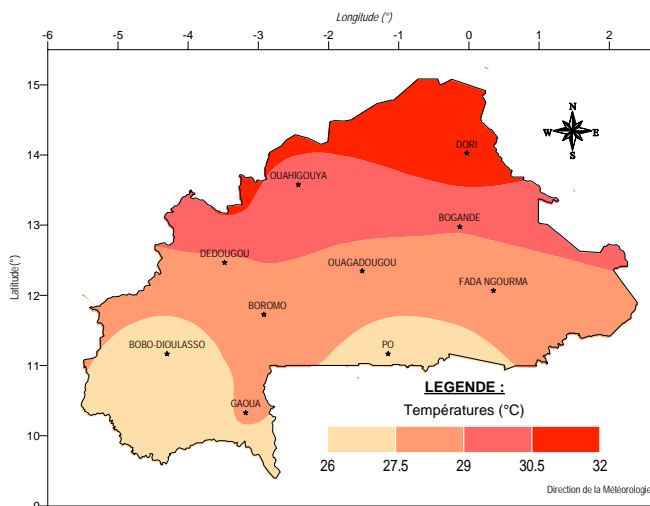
Longitude (°)

-6 -5 -4 -3 -2 -1 0 1 2

15
14
13
12
11
10

Latitude (°)

N
W E
S

DORI
OUAHIGOUYA
BOGANDE
DEDOUGOU
OUAGADOUGOU
FADA NGOURMA
BOROMO
BOBO-DIOULASSO
PO
GAOUA

LEGENDE :
Températures (°C)

26 27.5 29 30.5 32

Direction de la Météorologie